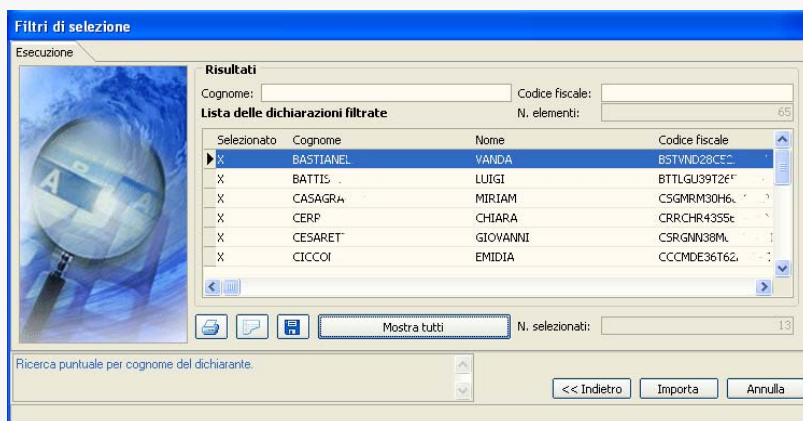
Filtri di selezione

Esecuzione

Risultati

Cognome:

Codice fiscale:

Lista delle dichiarazioni filtrate

N. elementi: 65

| Selezionato | Cognome | Nome | Codice fiscale |
|---|---|---|---|
| X | BASTIANEL | VANDA | BSTVND28C5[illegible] |
| X | BATTIS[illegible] | LUIGI | BTTLGU39T26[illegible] |
| X | CASAGRA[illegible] | MIRIAM | CSGMRM30H6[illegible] |
| X | CERP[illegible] | CHIARA | CRRCHR43S5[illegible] |
| X | CESARET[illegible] | GIOVANNI | CSRGNN38M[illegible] |
| X | CICCO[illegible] | EMIDIA | CCCMDE36T62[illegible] |

Mostra tutti

N. selezionati: 13

Ricerca puntuale per cognome del dichiarante.

<< Indietro

Importa

Annulla